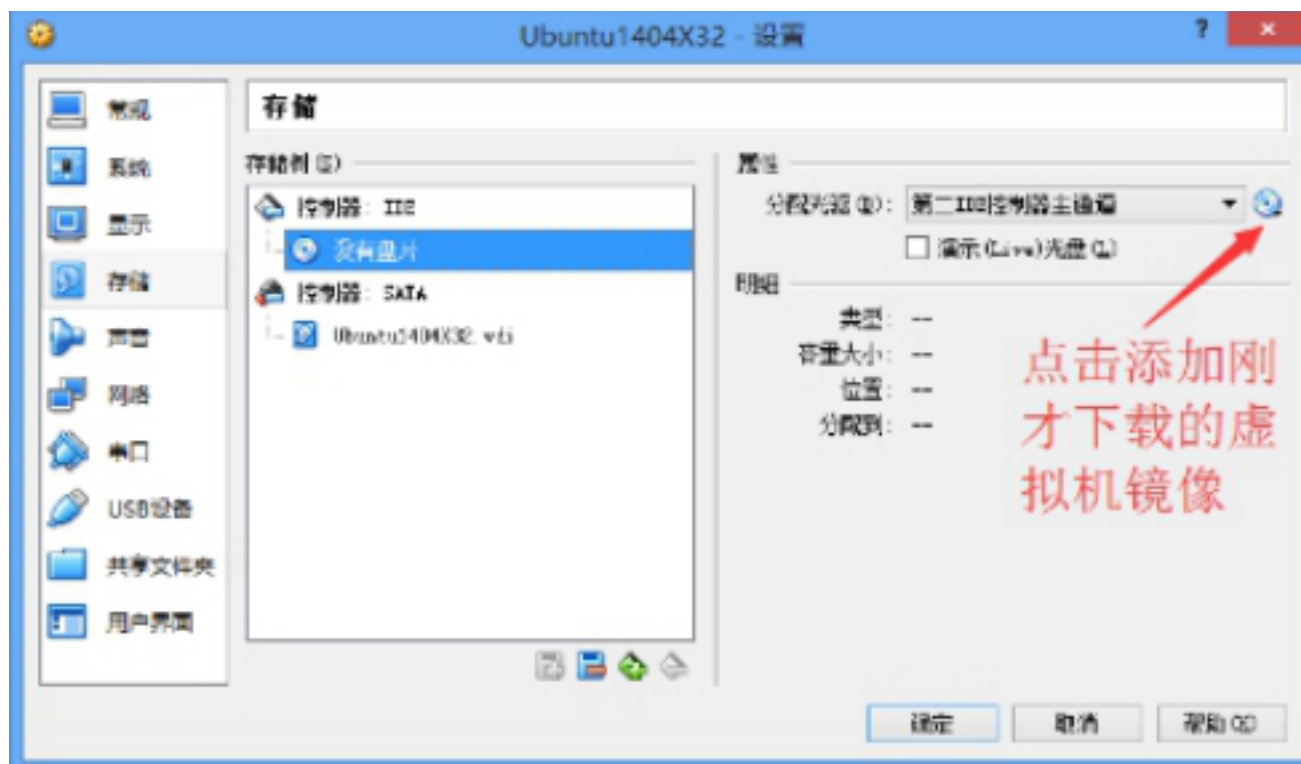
Ubuntu1404X32 - 设置

?

常规
系统
显示
存储
声音
网络
串口
USB设备
共享文件夹
用户界面

存储

存储树 (S)

控制器: IDE
没有盘片
控制器: SATA
Ubuntu1404X32.vdi

属性

分配光驱 (D): 第二IDE控制器主通道

演示(Live)光盘 (L)

明细

类型: --
容量大小: --
位置: --
分配到: --

点击添加刚才下载的虚拟机镜像

确定
取消
帮助 (H)